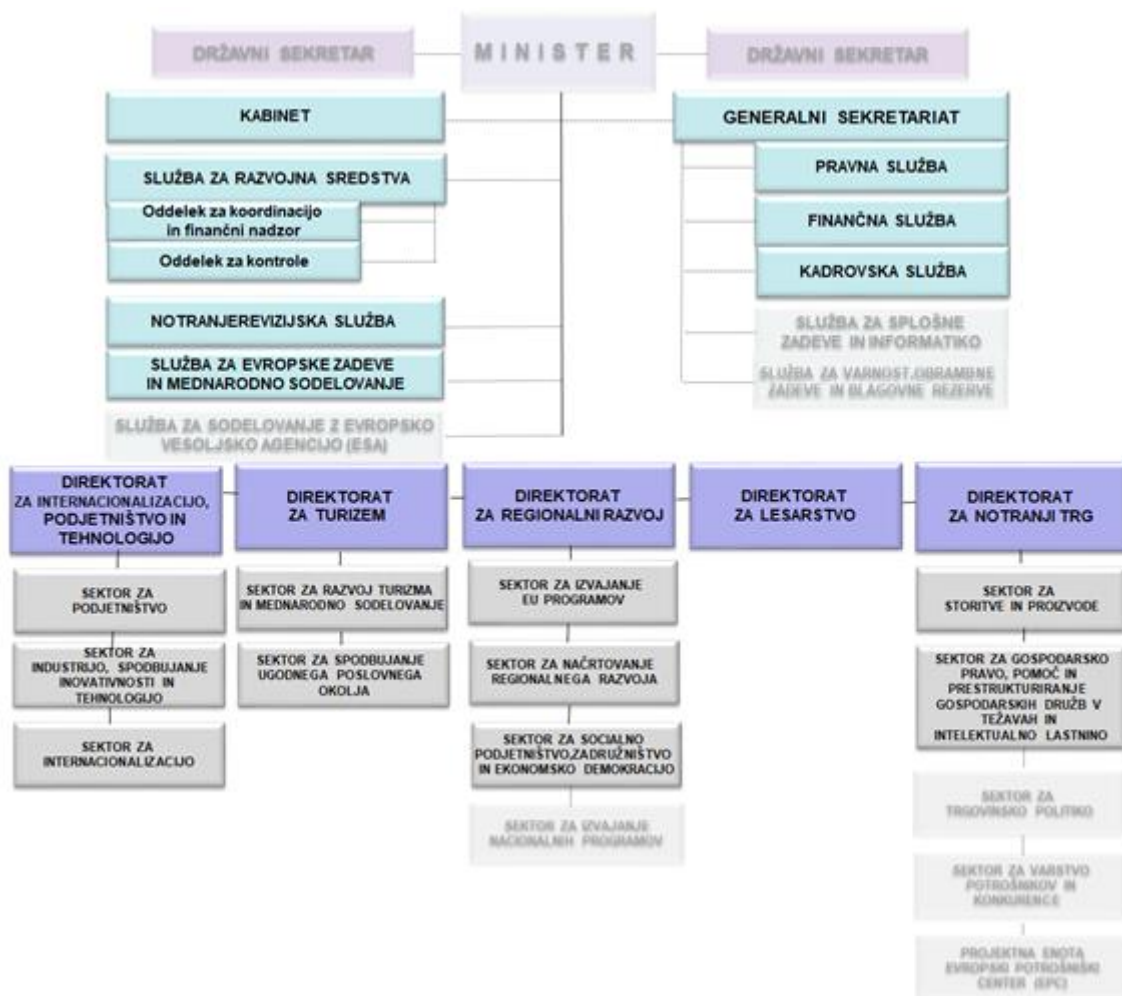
DRŽAVNI SEKRETAR

MINISTER

DRŽAVNI SEKRETAR

KABINET

GENERALNI SEKRETARIAT

SLUŽBA ZA RAZVOJNA SREDSTVA

Oddelek za koordinacijo in finančni nadzor

Oddelek za kontrole

PRAVNA SLUŽBA

FINANČNA SLUŽBA

KADROVSKA SLUŽBA

SLUŽBA ZA SPLOŠNE ZADEVE IN INFORMATIKO

SLUŽBA ZA VARNOST,OBRAMBNE ZADEVE IN BLAGOVNE REZERVE

NOTRANJEREVIZIJSKA SLUŽBA

SLUŽBA ZA EVROPSKE ZADEVE IN MEDNARODNO SODELOVANJE

SLUŽBA ZA SODELOVANJE Z EVROPSKO VESOLJSKO AGENCIJO (ESA)

DIREKTORAT ZA INTERNACIONALIZACIJO, PODJETNIŠTVO IN TEHNOLOGIJO

SEKTOR ZA PODJETNIŠTVO

SEKTOR ZA INDUSTRIJO, SPODBUJANJE INOVATIVNOSTI IN TEHNOLOGIJO

SEKTOR ZA INTERNACIONALIZACIJO

DIREKTORAT ZA TURIZEM

SEKTOR ZA RAZVOJ TURIZMA IN MEDNARODNO SODELOVANJE

SEKTOR ZA SPODBUJANJE UGODNEGA POSLOVNEGA OKOLJA

DIREKTORAT ZA REGIONALNI RAZVOJ

SEKTOR ZA IZVAJANJE EU PROGRAMOV

SEKTOR ZA NAČRTOVANJE REGIONALNEGA RAZVOJA

SEKTOR ZA SOCIALNO PODJETNIŠTVO,ZADRUŽNIŠTVO IN EKONOMSKO DEMOKRACIJO

SEKTOR ZA IZVAJANJE NACIONALNIH PROGRAMOV

DIREKTORAT ZA LESARSTVO

DIREKTORAT ZA NOTRANJI TRG

SEKTOR ZA STORITVE IN PROIZVODE

SEKTOR ZA GOSPODARSKO PRAVO, POMOČ IN PRESTRUKTURIRANJE GOSPODARSKIH DRUŽB V TEŽAVAH IN INTELEKTUALNO LASTNINO

SEKTOR ZA TRGOVINSKO POLITIKO

SEKTOR ZA VARSTVO POTROŠNIKOV IN KONKURENCE

PROJEKTNA ENOTA EVROPSKI POTROŠNIŠKI CENTER (EPC)